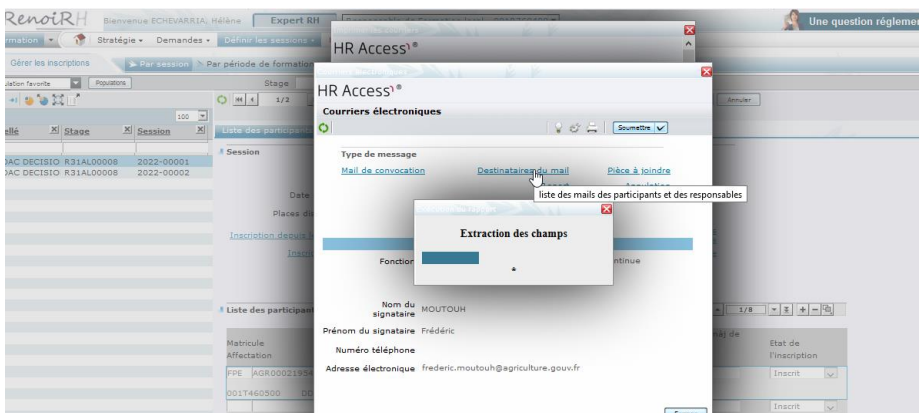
RenoiRH Bienvenue ECHEVARRIA, Hélène Expert RH

Une question réglemen

rmation Stratégie Demandes Définir les sessions

Gérer les inscriptions Par session Par période de formation

ulation favorite Populations

Stage

100

1/2

Annuler

llé Stage Session

DAC DECISIO R31AL00008 2022-00001
DAC DECISIO R31AL00008 2022-00002

Liste des participants

Session

Date

Places di

Inscription depuis

Inscri

Liste des participant

Matricule
Affectation

FPE AGR0002195

001T460500

HR Access

HR Access

Courriers électroniques

Soumettre

Type de message

Mail de convocation

Destinataires du mail

Pièce à joindre

liste des mails des participants et des responsables

Extraction des champs

Fonction

ntinue

Nom du signataire MOUTOUH

Prénom du signataire Frédéric

Numéro téléphone

Adresse électronique frederic.moutouh@agriculture.gouv.fr

1/8

Etat de l'inscription

Inscrit

Inscrit